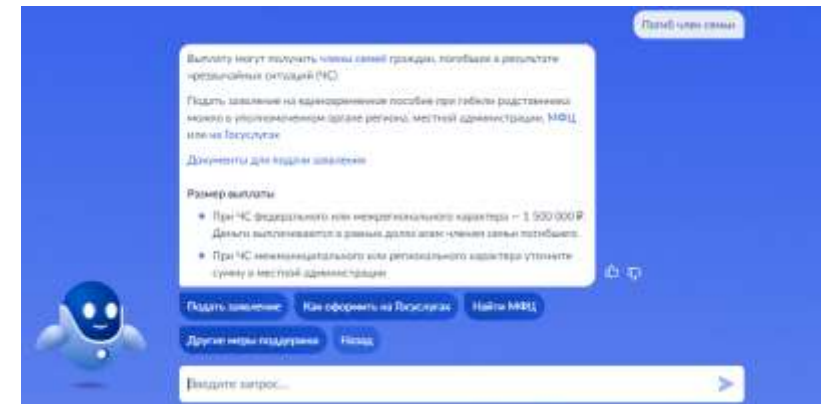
Погиб член семьи

Выплату могут получить члены семей граждан, погибших в результате чрезвычайных ситуаций (ЧС)

Подать заявление на единовременное пособие при гибели родственника можно в уполномоченном органе региона, местной администрации, МФЦ или на Госуслугах

Документы для подачи заявления

Размер выплаты

• При ЧС федерального или межрегионального характера — 1 500 000 ₽ Деньги выплачиваются в равных долях всем членам семьи погибшего

• При ЧС муниципального или регионального характера уточните сумму в местной администрации

Подать заявление | Как оформить на Госуслугах | Найти МФЦ

Другие меры поддержки | Назад

Введите запрос...